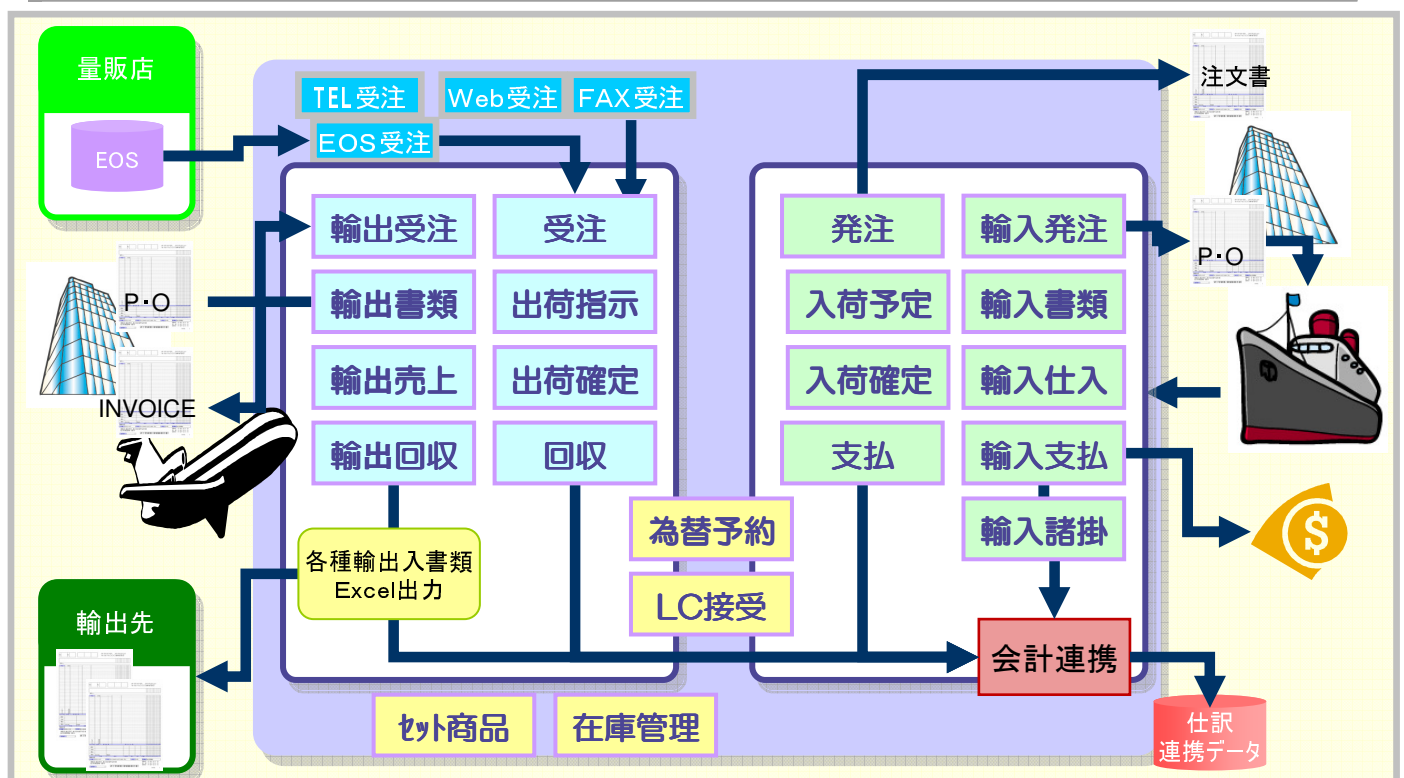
量販店

EOS

TEL受注
Web受注
FAX受注
EOS受注

輸出受注
受注
輸出書類
出荷指示
輸出売上
出荷確定
輸出回収
回収

P･O
INVOICE

各種輸出入書類
Excel出力

輸出先

為替予約
LC接受

発注
輸入発注
入荷予定
輸入書類
入荷確定
輸入仕入
支払
輸入支払
輸入諸掛

注文書
P･O

会計連携

仕訳
連携データ

ｾｯﾄ商品
在庫管理